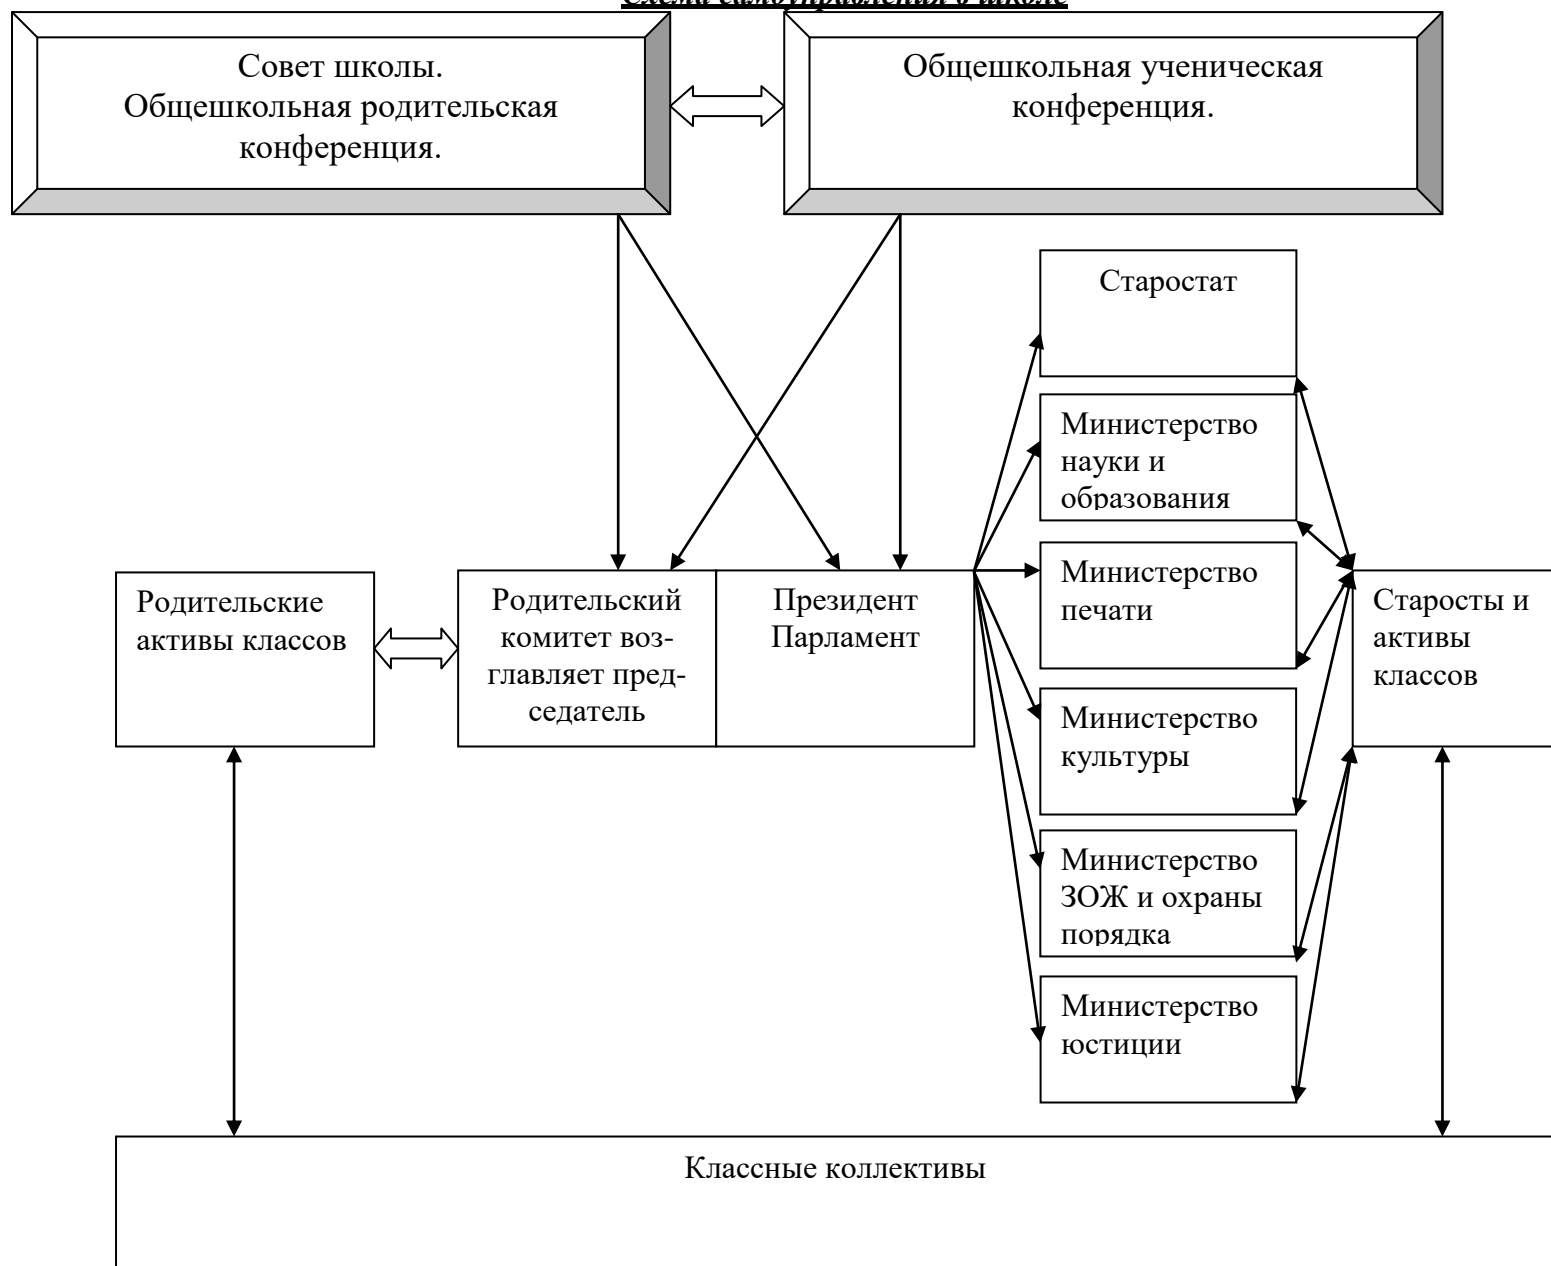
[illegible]

Совет школы.
Общешкольная родительская конференция.

Общешкольная ученическая конференция.

Старостат

Министерство науки и образования

Министерство печати

Министерство культуры

Министерство ЗОЖ и охраны порядка

Министерство юстиции

Родительские активы классов

Родительский комитет возглавляет председатель

Президент
Парламент

Старосты и активы классов

Классные коллективы